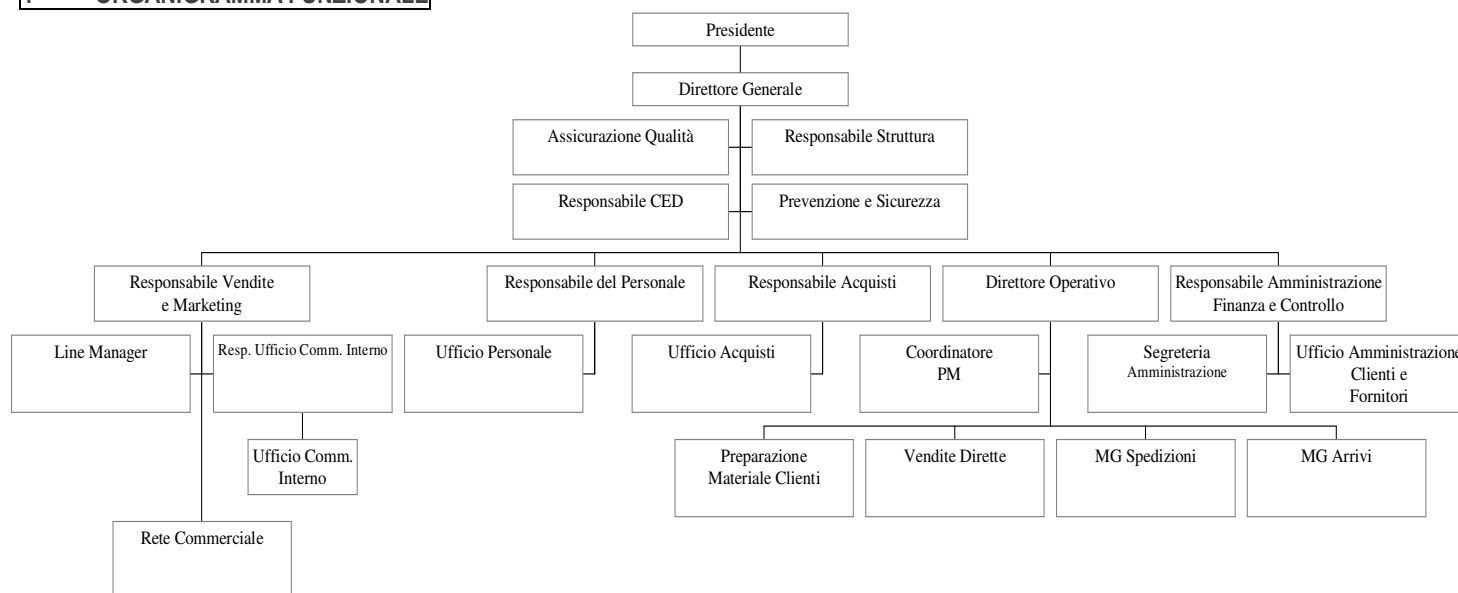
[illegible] ORGANIGRAMMA FUNZIONALE

Presidente

Direttore Generale

Assicurazione Qualità

Responsabile Struttura

Responsabile CED

Prevenzione e Sicurezza

Responsabile Vendite e Marketing

Responsabile del Personale

Responsabile Acquisti

Direttore Operativo

Responsabile Amministrazione Finanza e Controllo

Line Manager

Resp. Ufficio Comm. Interno

Ufficio Personale

Ufficio Acquisti

Coordinatore PM

Segreteria Amministrazione

Ufficio Amministrazione Clienti e Fornitori

Ufficio Comm. Interno

Preparazione Materiale Clienti

Vendite Dirette

MG Spedizioni

MG Arrivi

Rete Commerciale